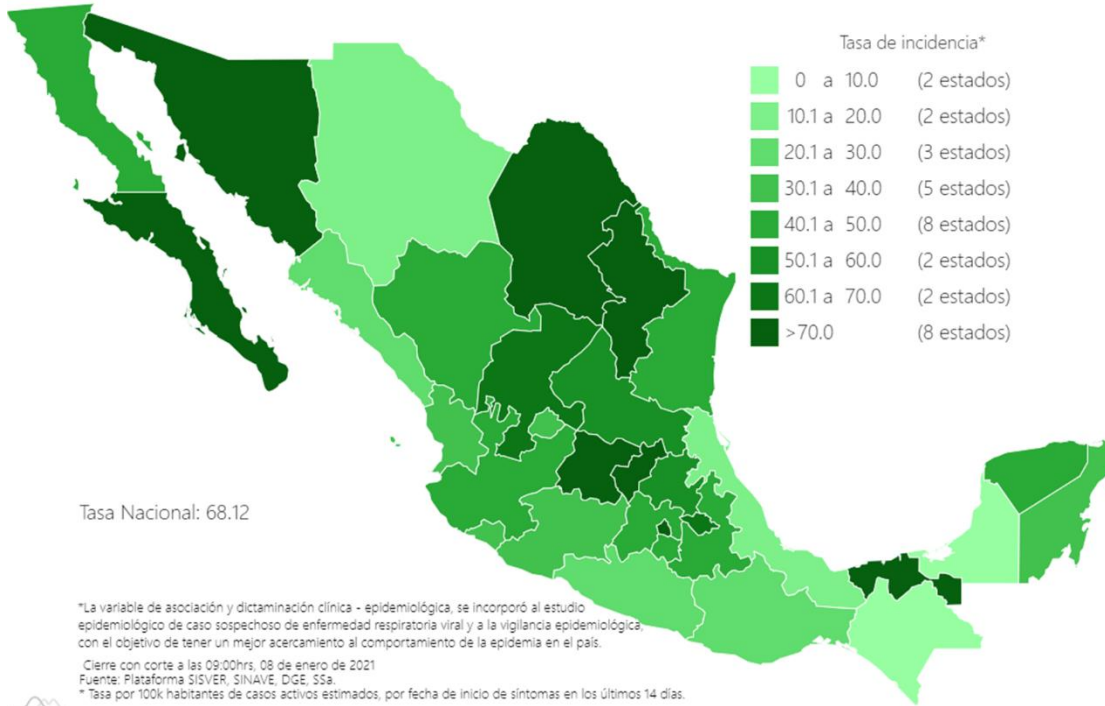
Tasa de incidencia*

| | |
|---|---|
| 0 a 10.0 | (2 estados) |
| 10.1 a 20.0 | (2 estados) |
| 20.1 a 30.0 | (3 estados) |
| 30.1 a 40.0 | (5 estados) |
| 40.1 a 50.0 | (8 estados) |
| 50.1 a 60.0 | (2 estados) |
| 60.1 a 70.0 | (2 estados) |
| >70.0 | (8 estados) |

Tasa Nacional: 68.12

*La variable de asociación y dictaminación clínica - epidemiológica, se incorporó al estudio epidemiológico de caso sospechoso de enfermedad respiratoria viral y a la vigilancia epidemiológica, con el objetivo de tener un mejor acercamiento al comportamiento de la epidemia en el país.

Cierre con corte a las 09:00hrs, 08 de enero de 2021
Fuente: Plataforma SISVER, SINAVE, DGE, SSa.
* Tasa por 100k habitantes de casos activos estimados, por fecha de inicio de síntomas en los últimos 14 días.